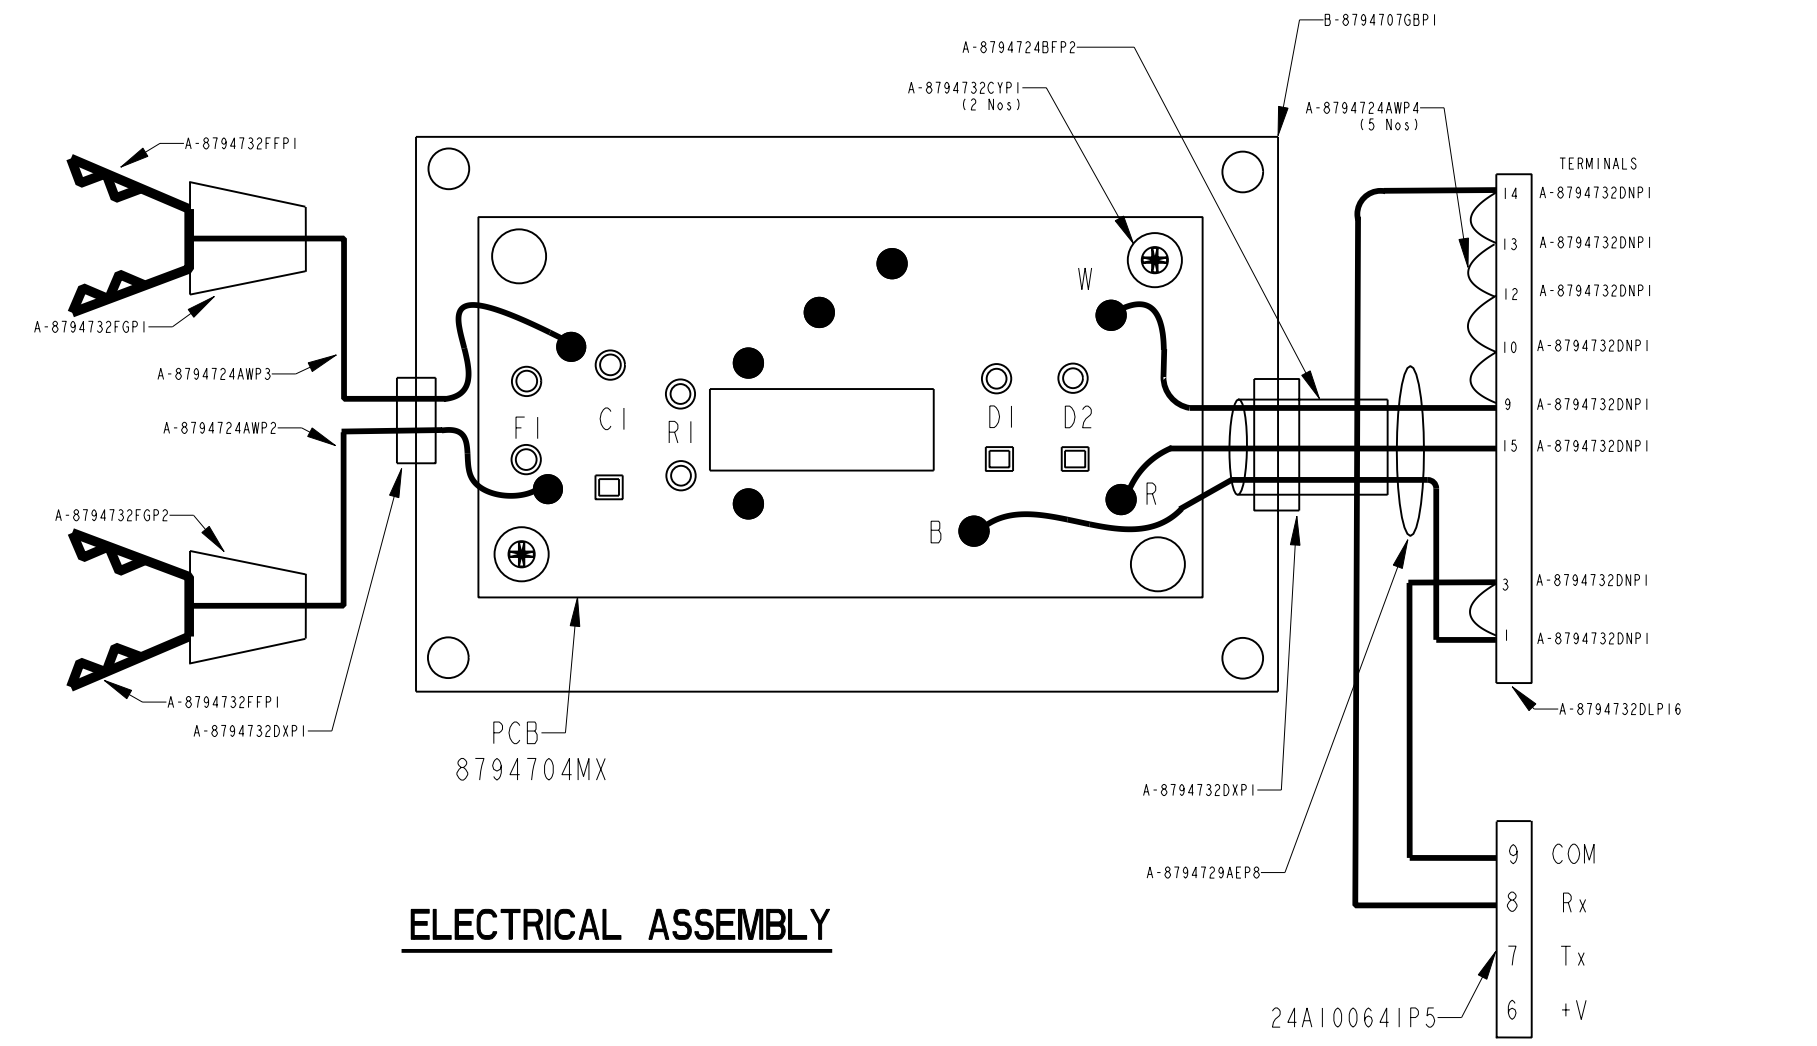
B-8794707GBPI
A-8794724BFP2
A-8794732CYPI
(2 Nos)
A-8794724AWP4
(5 Nos)
A-8794732FFPI
TERMINALS
14 A-8794732DNPI
13 A-8794732DNPI
12 A-8794732DNPI
10 A-8794732DNPI
9 A-8794732DNPI
15 A-8794732DNPI
3 A-8794732DNPI
1 A-8794732DNPI
A-8794732FGPI
A-8794724AWP3
A-8794724AWP2
A-8794732FGP2
W
FI
CI
RI
DI
D2
R
B
A-8794732FFPI
A-8794732DXPI
PCB
8794704MX
A-8794732DLPI6
A-8794732DXPI
A-8794729AEP8
ELECTRICAL ASSEMBLY
9 COM
8 Rx
7 Tx
6 +V
24AI00641P5